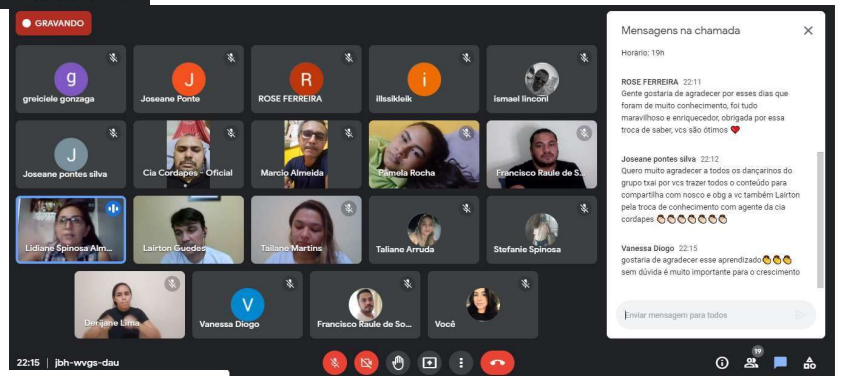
GRAVANDO

g
greiciele gonzaga

J
Joseane Ponte

R
ROSE FERREIRA

i
illssikleik

ismael linconl

J
Joseane pontes silva

Cia Cordapes - Oficial

Marcio Almeida

Pâmela Rocha

Francisco Raule de S...

Lidiane Spinosa Alm...

Lairton Guedes

Tailane Martins

Taliane Arruda

Stefanie Spinosa

Denijane Lima

V
Vanessa Diogo

Francisco Raule de So...

Você

Mensagens na chamada

Horário: 19h

ROSE FERREIRA 22:11
Gente gostaria de agradecer por esses dias que foram de muito conhecimento, foi tudo maravilhoso e enriquecedor, obrigada por essa troca de saber, vcs são ótimos ❤

Joseane pontes silva 22:12
Quero muito agradecer a todos os dançarinos do grupo txai por vcs trazer todos o conteúdo para compartilha com nosco e obg a vc também Lairton pela troca de conhecimento com agente da cia cordapes 👏👏👏👏👏👏

Vanessa Diogo 22:15
gostaria de agradecer esse aprendizado👏👏👏 sem dúvida é muito importante para o crescimento

Enviar mensagem para todos

22:15 | jbh-wvgs-dau

19